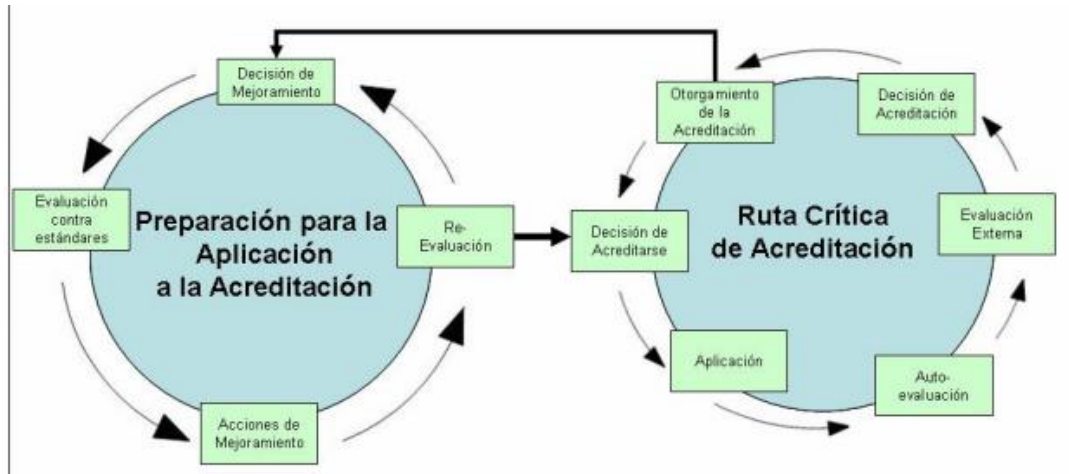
Decisión de Mejoramiento

Evaluación contra estándares

Preparación para la Aplicación a la Acreditación

Re-Evaluación

Acciones de Mejoramiento

Otorgamiento de la Acreditación

Decisión de Acreditación

Decisión de Acreditarse

Ruta Crítica de Acreditación

Evaluación Externa

Aplicación

Auto-evaluación